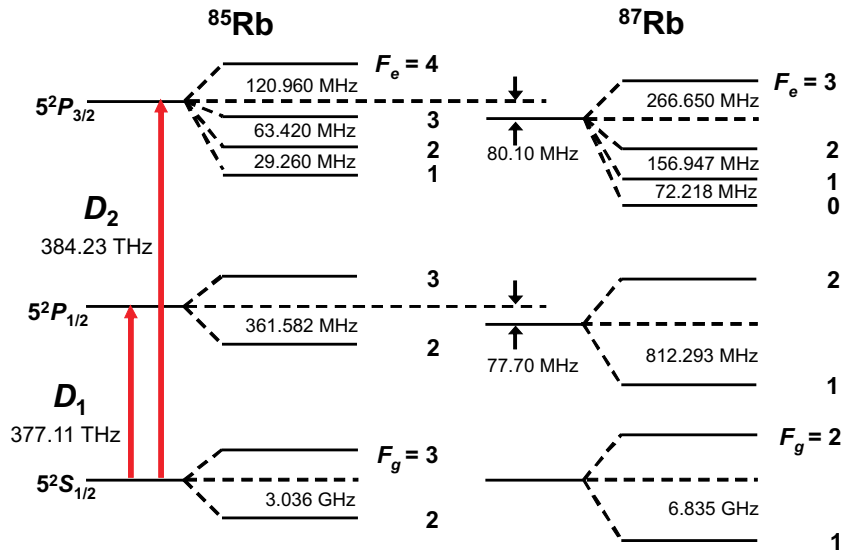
$^{85}$Rb

$^{87}$Rb

$F_e = 4$

120.960 MHz

$5^2P_{3/2}$

3

63.420 MHz

2

29.260 MHz

1

80.10 MHz

$F_e = 3$

266.650 MHz

2

156.947 MHz

1

72.218 MHz

0

$D_2$

384.23 THz

3

2

$5^2P_{1/2}$

361.582 MHz

2

77.70 MHz

812.293 MHz

1

$D_1$

377.11 THz

$F_g = 3$

$5^2S_{1/2}$

3.036 GHz

2

$F_g = 2$

6.835 GHz

1